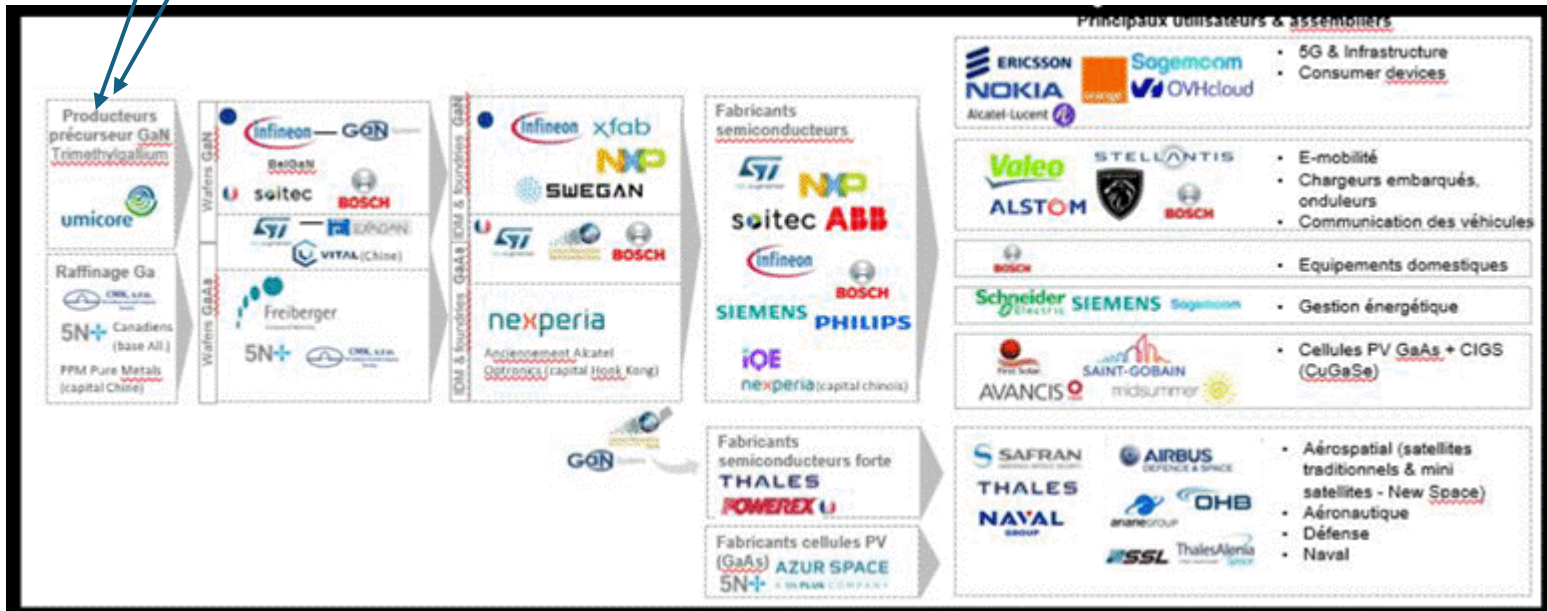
Principaux utilisateurs & assembliers

Producteurs précurseur GaN Trimethylgallium

umicore

Raffinage Ga

CMK s.r.o.

5N+ Canadiens (base All.)

PPM Pure Metals (capital Chine)

Wafers GaN

Infineon — GaN

BelGaN

soitec BOSCH

ST — EXAGAN

VITAL (Chine)

Wafers GaAs

Freiberger

5N+ CMK s.r.o.

IDM & foundries GaN

Infineon xfab

NXP

SWEGAN

IDM & foundries GaAs

ST

BOSCH

nexperia

Anciennement Alcatel Optronics (capital Honk Kong)

Fabricants semiconducteurs

ST NXP

soitec ABB

infineon

BOSCH

SIEMENS PHILIPS

IQE

nexperia (capital chinois)

GaN

Fabricants semiconducteurs forte

THALES

POWEREX

Fabricants cellules PV (GaAs)

5N+ AZUR SPACE A 5N PLUS COMPANY

ERICSSON Sagemcom

NOKIA OVHcloud

orange

Alcatel-Lucent

• 5G & Infrastructure
• Consumer devices

Valeo STELLANTIS

ALSTOM BOSCH

• E-mobilité
• Chargeurs embarqués, onduleurs
• Communication des véhicules

BOSCH

• Equipements domestiques

Schneider Electric SIEMENS Sagemcom

• Gestion énergétique

First Solar SAINT-GOBAIN

AVANCIS midsummer

• Cellules PV GaAs + CIGS (CuGaSe)

SAFRAN AIRBUS DEFENCE & SPACE

THALES OHB

NAVAL GROUP ariane group

SSL ThalesAlenia Space

• Aérospatial (satellites traditionnels & mini satellites - New Space)
• Aéronautique
• Défense
• Naval